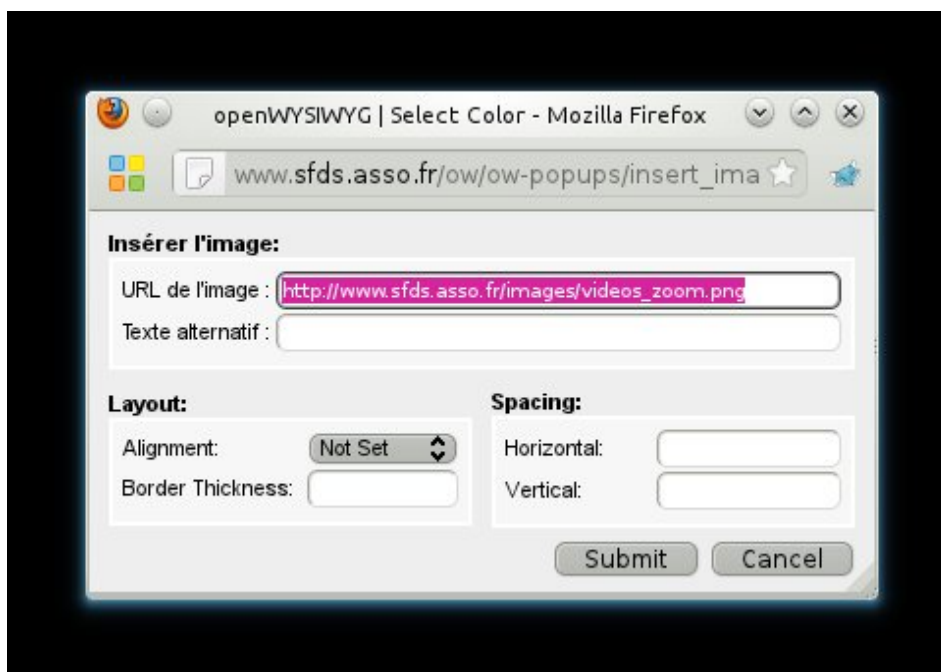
openWYSIWYG | Select Color - Mozilla Firefox

www.sfds.asso.fr/ow/ow-popups/insert_ima

Insérer l'image:

URL de l'image : http://www.sfds.asso.fr/images/videos_zoom.png

Texte alternatif :

Layout:

Alignment: Not Set

Border Thickness:

Spacing:

Horizontal:

Vertical:

Submit Cancel